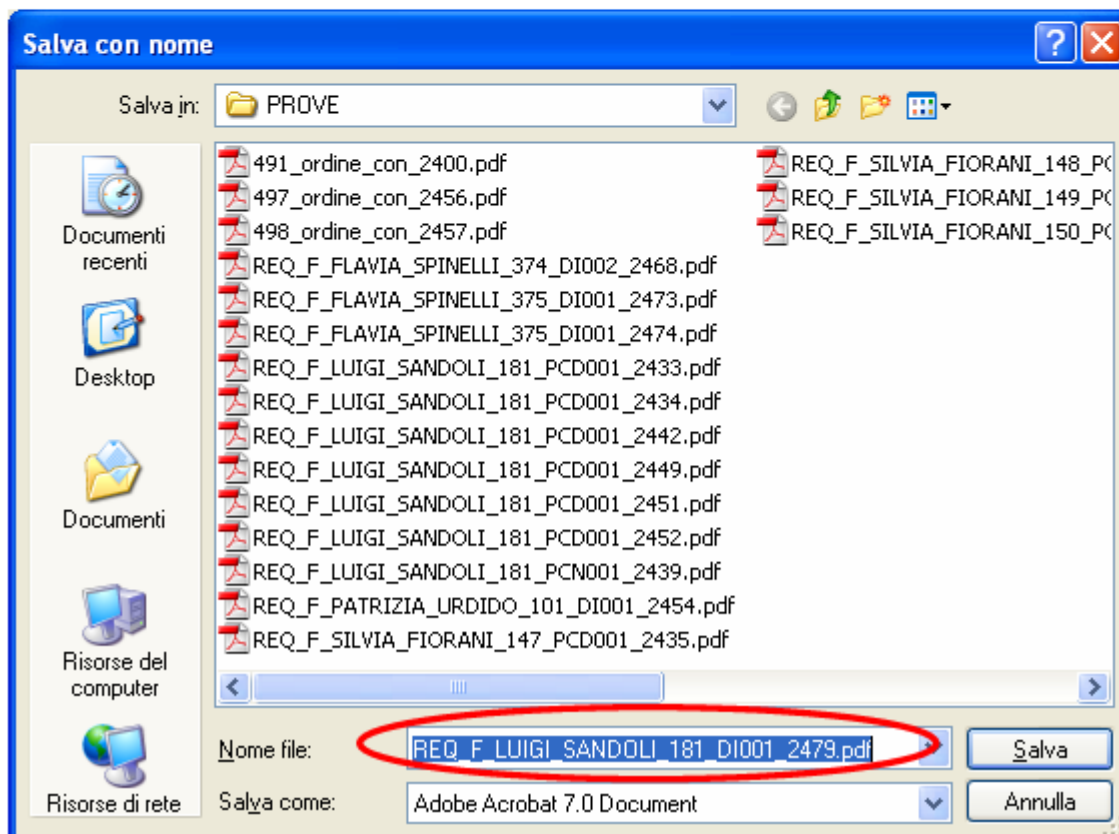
Salva con nome

Salva in: PROVE

Documenti recenti

Desktop

Documenti

Risorse del computer

Risorse di rete

491_ordine_con_2400.pdf
497_ordine_con_2456.pdf
498_ordine_con_2457.pdf
REQ_F_FLAVIA_SPINELLI_374_DI002_2468.pdf
REQ_F_FLAVIA_SPINELLI_375_DI001_2473.pdf
REQ_F_FLAVIA_SPINELLI_375_DI001_2474.pdf
REQ_F_LUIGI_SANDOLI_181_PCD001_2433.pdf
REQ_F_LUIGI_SANDOLI_181_PCD001_2434.pdf
REQ_F_LUIGI_SANDOLI_181_PCD001_2442.pdf
REQ_F_LUIGI_SANDOLI_181_PCD001_2449.pdf
REQ_F_LUIGI_SANDOLI_181_PCD001_2451.pdf
REQ_F_LUIGI_SANDOLI_181_PCD001_2452.pdf
REQ_F_LUIGI_SANDOLI_181_PCN001_2439.pdf
REQ_F_PATRIZIA_URDIDO_101_DI001_2454.pdf
REQ_F_SILVIA_FIORANI_147_PCD001_2435.pdf
REQ_F_SILVIA_FIORANI_148_P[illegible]
REQ_F_SILVIA_FIORANI_149_P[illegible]
REQ_F_SILVIA_FIORANI_150_P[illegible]

Nome file: REQ_F_LUIGI_SANDOLI_181_DI001_2479.pdf

Salva come: Adobe Acrobat 7.0 Document

Salva

Annulla